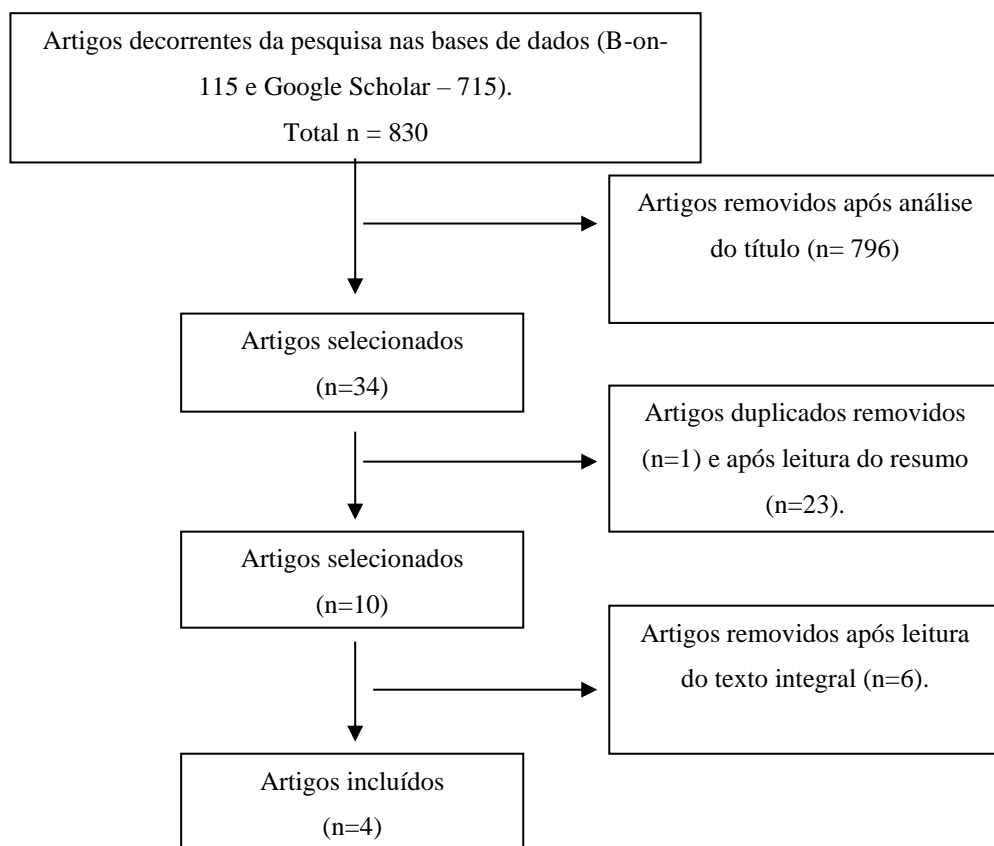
Artigos decorrentes da pesquisa nas bases de dados (B-on-115 e Google Scholar – 715).
Total n = 830

Artigos removidos após análise do título (n= 796)

Artigos selecionados
(n=34)

Artigos duplicados removidos (n=1) e após leitura do resumo (n=23).

Artigos selecionados
(n=10)

Artigos removidos após leitura do texto integral (n=6).

Artigos incluídos
(n=4)